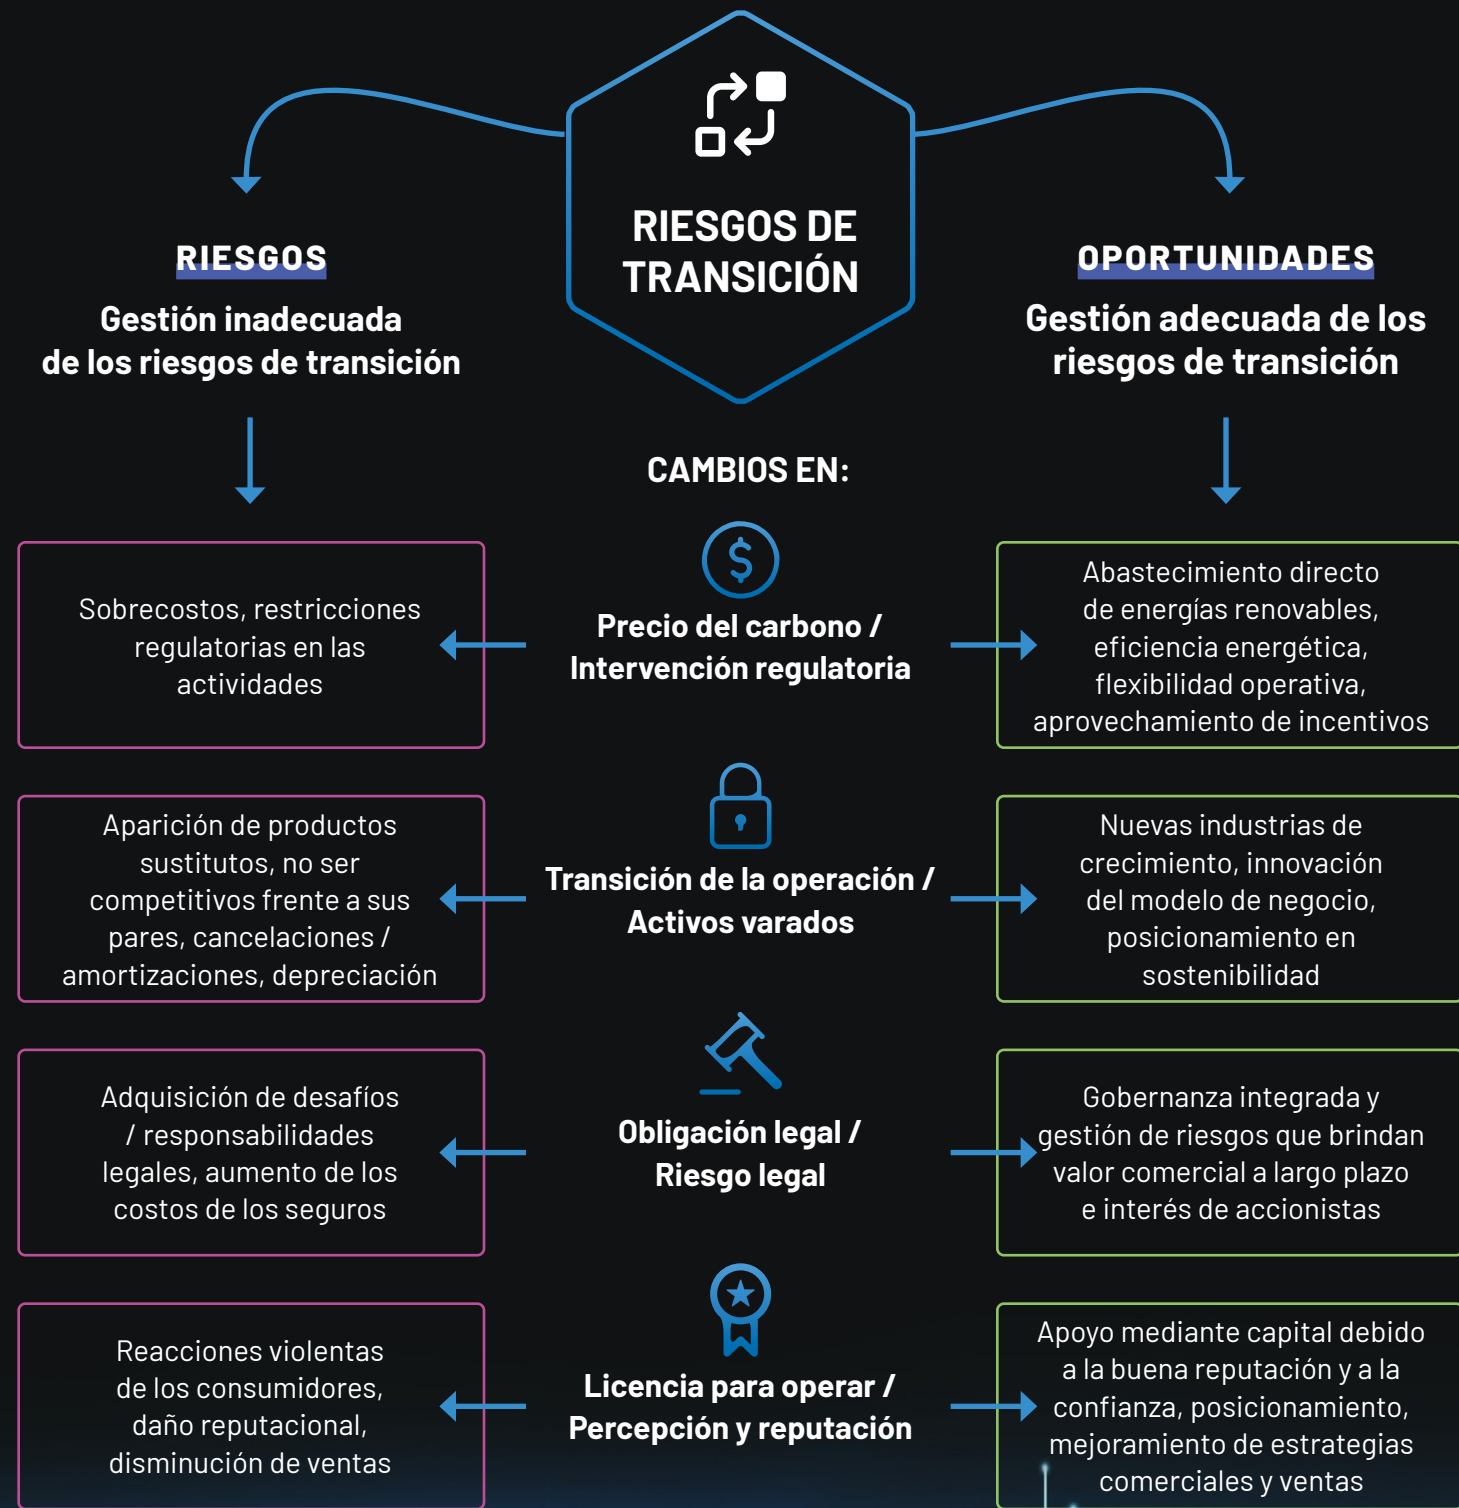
RIESGOS DE TRANSICIÓN

RIESGOS

Gestión inadecuada de los riesgos de transición

OPORTUNIDADES

Gestión adecuada de los riesgos de transición

CAMBIOS EN:

Sobrecostos, restricciones regulatorias en las actividades

Precio del carbono / Intervención regulatoria

Abastecimiento directo de energías renovables, eficiencia energética, flexibilidad operativa, aprovechamiento de incentivos

Aparición de productos sustitutos, no ser competitivos frente a sus pares, cancelaciones / amortizaciones, depreciación

Transición de la operación / Activos varados

Nuevas industrias de crecimiento, innovación del modelo de negocio, posicionamiento en sostenibilidad

Adquisición de desafíos / responsabilidades legales, aumento de los costos de los seguros

Obligación legal / Riesgo legal

Gobernanza integrada y gestión de riesgos que brindan valor comercial a largo plazo e interés de accionistas

Reacciones violentas de los consumidores, daño reputacional, disminución de ventas

Licencia para operar / Percepción y reputación

Apoyo mediante capital debido a la buena reputación y a la confianza, posicionamiento, mejoramiento de estrategias comerciales y ventas